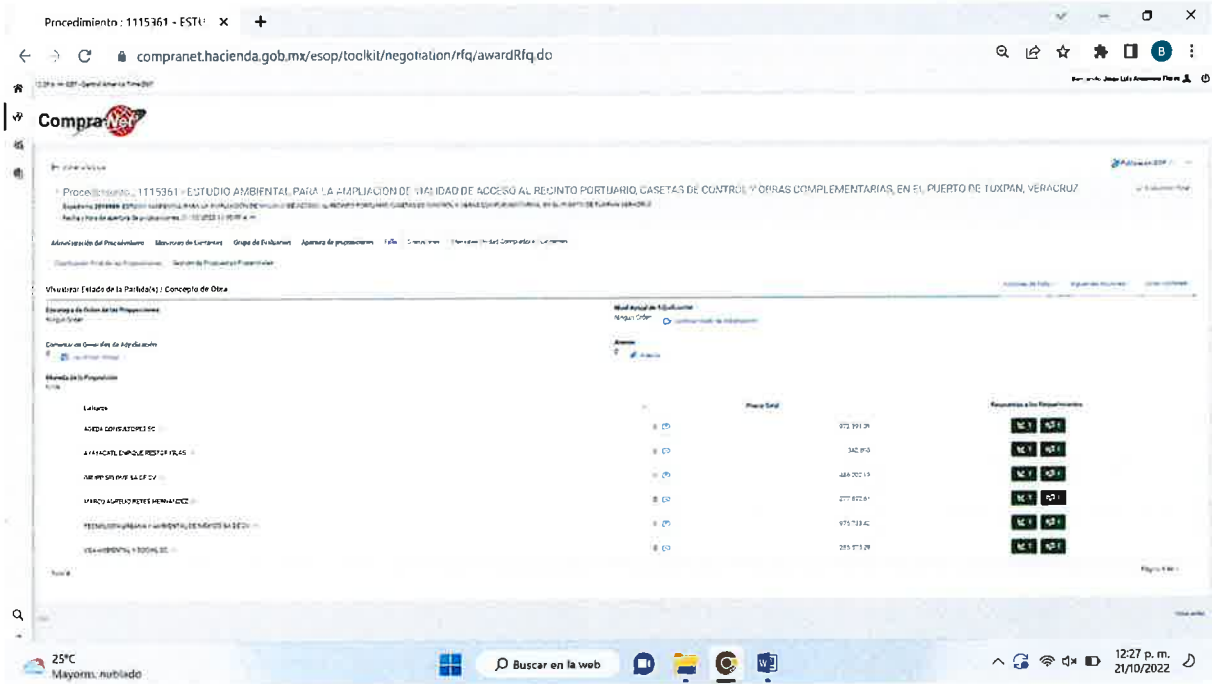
Procedimiento : 1115361 - ESTU ×

compranet.hacienda.gob.mx/esop/toolkit/negotiation/rfq/awardRfq.do

CompraNet

Procedimiento : 1115361 - ESTUDIO AMBIENTAL PARA LA AMPLIACION DE VIALIDAD DE ACCESO AL RECINTO PORTUARIO, CASETAS DE CONTROL Y OBRAS COMPLEMENTARIAS, EN EL PUERTO DE TUXPAN, VERACRUZ

Visualizar Estado de la Partida(s) : Concepto de Obra

Licitante | | Precio Total | Respuestas a los Requerimientos
ADEDA CONSULTORES SC | | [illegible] |
AYAHUALTL ENRIQUE RESTOR VELAS | | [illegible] |
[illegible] SA DE CV | | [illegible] |
MARCO AURELIO REYES HERNANDEZ | | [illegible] |
TECNOLOGIA URBANA Y AMBIENTAL DE MEXICO SA DE CV | | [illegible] |
VIDA AMBIENTAL Y SOCIAL SC | | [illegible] |

25°C
Mayorm. nublado
Buscar en la web
12:27 p. m.
21/10/2022